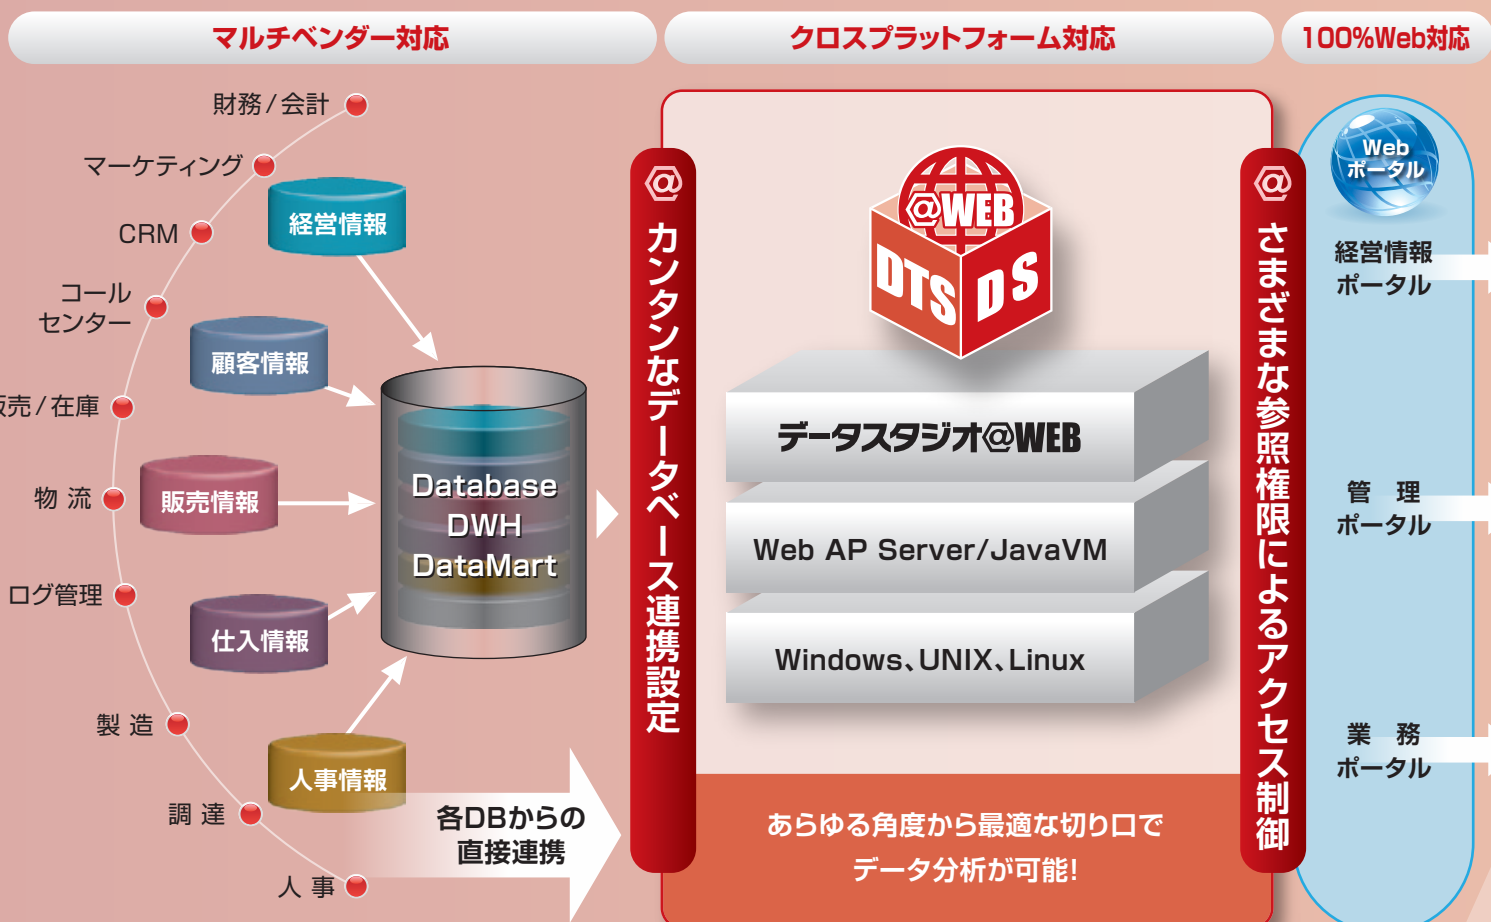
マルチベンダー対応

クロスプラットフォーム対応

100%Web対応

財務/会計

マーケティング

CRM

コール
センター

販売/在庫

物 流

ログ管理

製 造

調 達

人 事

経営情報

顧客情報

販売情報

仕入情報

人事情報

Database
DWH
DataMart

各DBからの
直接連携

@ カンタンなデータベース連携設定

@WEB
DTS DS

データスタジオ@WEB

Web AP Server/JavaVM

Windows、UNIX、Linux

あらゆる角度から最適な切り口で
データ分析が可能!

@ さまざまな参照権限によるアクセス制御

Web
ポータル

経営情報
ポータル

管 理
ポータル

業 務
ポータル